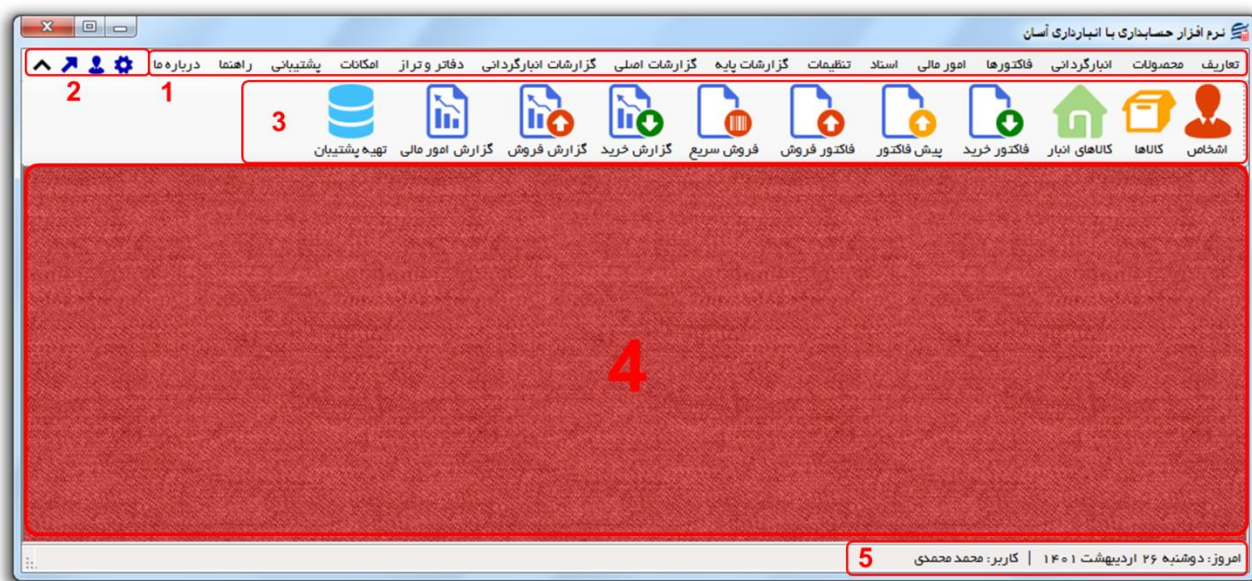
نرم افزار حسابداری با انبارداری آسان

تعاریف محصولات انبارگردانی فاکتورها امور مالی اسناد تنظیمات گزارشات پایه گزارشات اصلی گزارشات انبارگردانی دفاتر و تراز امکانات پشتیبانی راهنما درباره ما

1 2 3

اشخاص کالاها کالاهای انبار فاکتور خرید پیش فاکتور فاکتور فروش فروش سریع گزارش خرید گزارش فروش گزارش امور مالی تهیه پشتیبان

4

5 امروز: دوشنبه ۲۶ اردیبهشت ۱۴۰۱ | کاربر: محمد محمدی